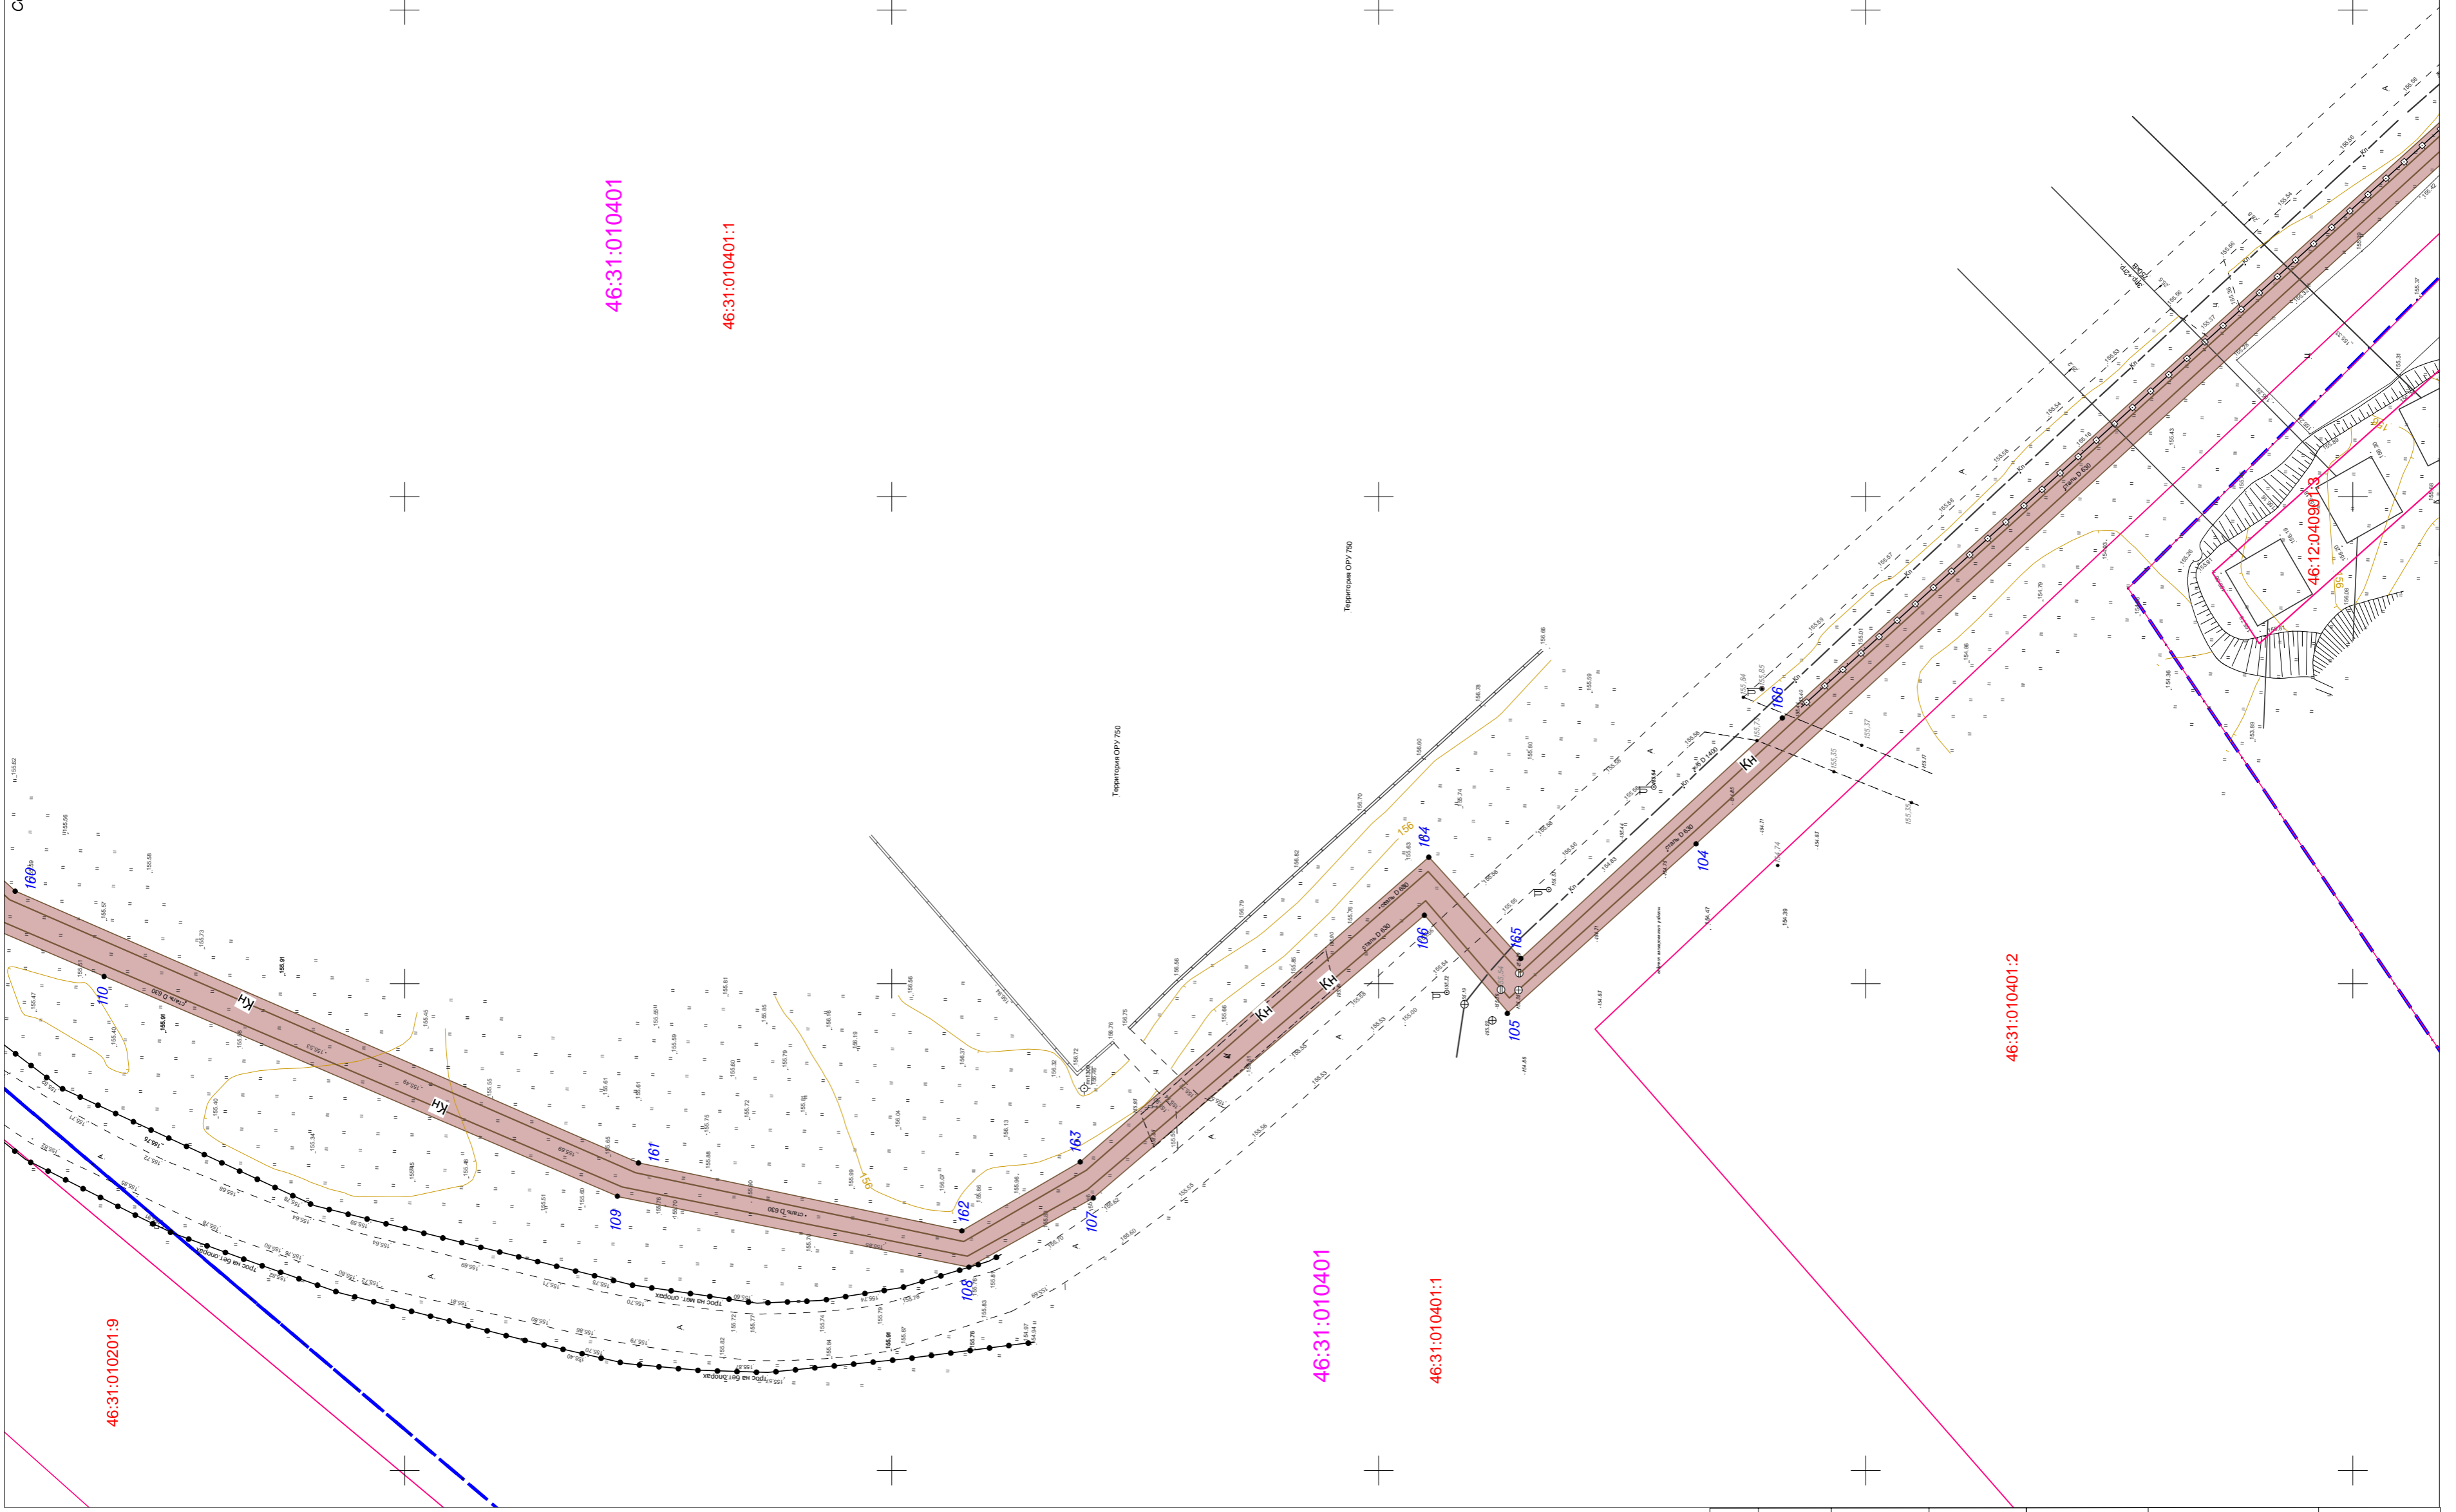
46:31:010401

46:31:010401:1

Территория ОРУ 750

Территория ОРУ 750

160

110

161

109

162

108

163

107

164

106

165

105

104

166

Кн

Кн

Кн

Кн

сталь D 630

сталь D 630

сталь D 630

сталь D 630

сталь D 630

156

156

трос на бет.опорах

трос на мет. опорах

трос на бет.опорах

46:31:010401

46:31:010401:1

46:31:010201:9

46:31:010401:2

46:12:040901:3